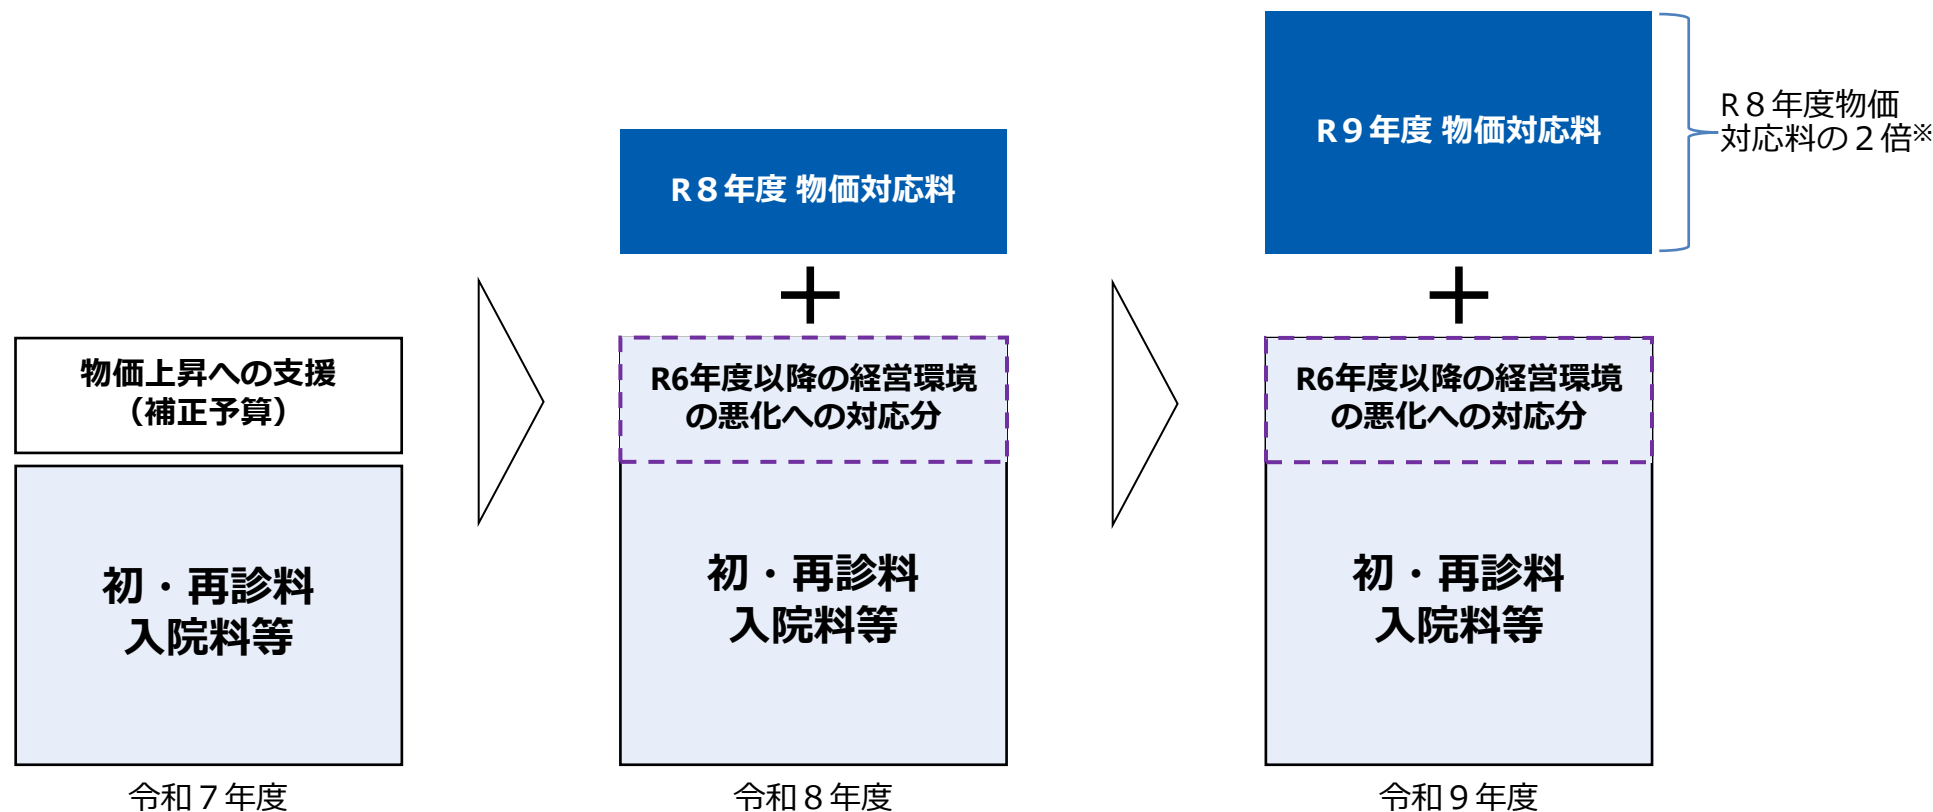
R９年度 物価対応料

R８年度物価対応料の２倍※

R８年度 物価対応料

物価上昇への支援（補正予算）

初・再診料
入院料等

令和７年度

＋

R6年度以降の経営環境の悪化への対応分

初・再診料
入院料等

令和８年度

＋

R6年度以降の経営環境の悪化への対応分

初・再診料
入院料等

令和９年度